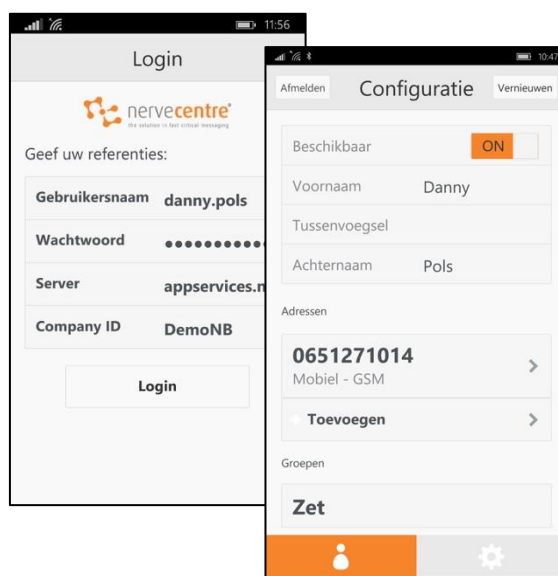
11:56

Login

nervecentre
the solution in fast critical messaging

Geef uw referenties:

| Gebruikersnaam | danny.pols |
|---|---|
| Wachtwoord | ●●●●●●●●●● |
| Server | appservices.n |
| Company ID | DemoNB |

Login

10:47

Afmelden

Configuratie

Vernieuwen

| Beschikbaar | ON |
|---|---|
| Voornaam | Danny |
| Tussenvoegsel | |
| Achternaam | Pols |

Adressen

0651271014
Mobiel - GSM

Toevoegen

Groepen

Zet